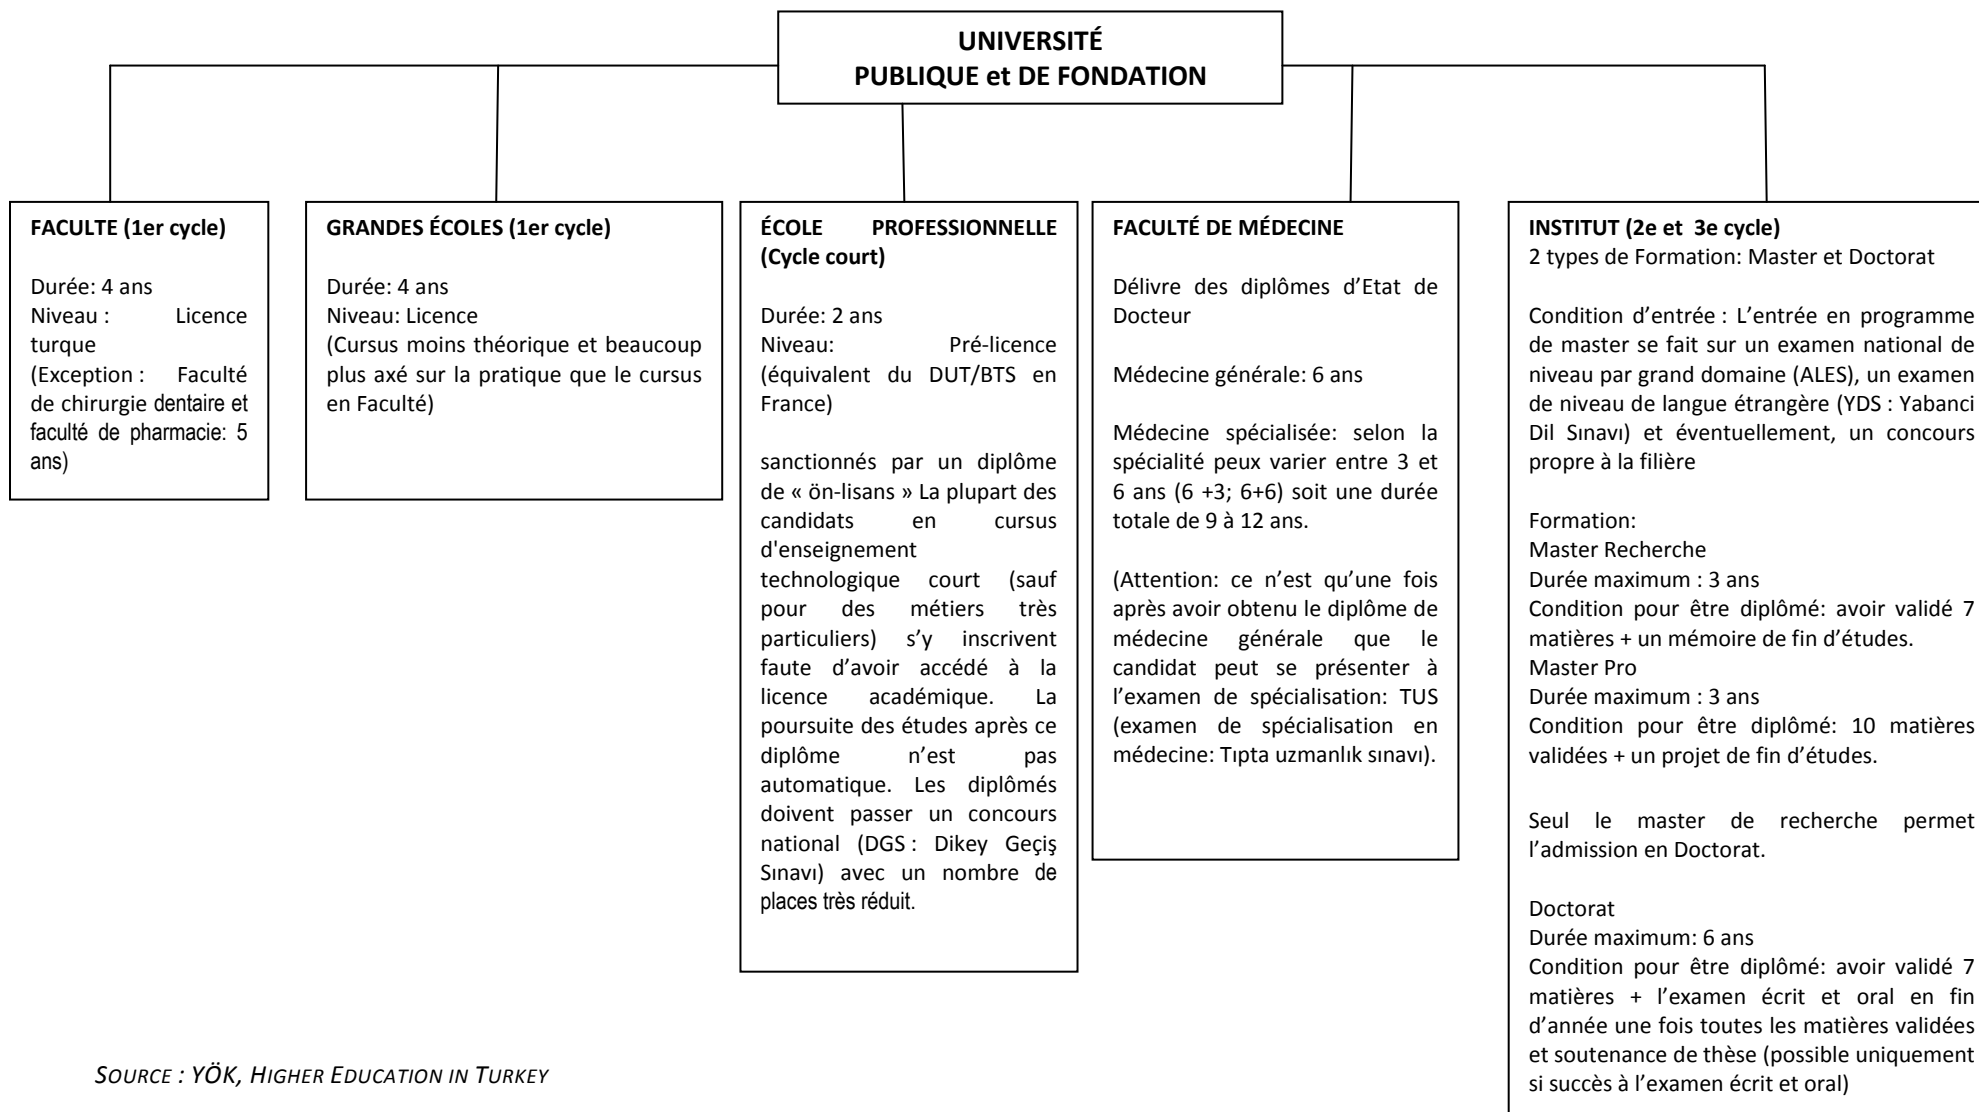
UNIVERSITÉ
PUBLIQUE et DE FONDATION

FACULTE (1er cycle)

Durée: 4 ans
Niveau : Licence turque
(Exception : Faculté de chirurgie dentaire et faculté de pharmacie: 5 ans)

GRANDES ÉCOLES (1er cycle)

Durée: 4 ans
Niveau: Licence
(Cursus moins théorique et beaucoup plus axé sur la pratique que le cursus en Faculté)

ÉCOLE PROFESSIONNELLE (Cycle court)

Durée: 2 ans
Niveau: Pré-licence (équivalent du DUT/BTS en France)

sanctionnés par un diplôme de « ön-lisans » La plupart des candidats en cursus d'enseignement technologique court (sauf pour des métiers très particuliers) s'y inscrivent faute d'avoir accédé à la licence académique. La poursuite des études après ce diplôme n'est pas automatique. Les diplômés doivent passer un concours national (DGS : Dikey Geçiş Sınavı) avec un nombre de places très réduit.

FACULTÉ DE MÉDECINE

Délivre des diplômes d'Etat de Docteur

Médecine générale: 6 ans

Médecine spécialisée: selon la spécialité peux varier entre 3 et 6 ans (6 +3; 6+6) soit une durée totale de 9 à 12 ans.

(Attention: ce n'est qu'une fois après avoir obtenu le diplôme de médecine générale que le candidat peut se présenter à l'examen de spécialisation: TUS (examen de spécialisation en médecine: Tıpta uzmanlık sınavı).

INSTITUT (2e et 3e cycle)
2 types de Formation: Master et Doctorat

Condition d'entrée : L'entrée en programme de master se fait sur un examen national de niveau par grand domaine (ALES), un examen de niveau de langue étrangère (YDS : Yabanci Dil Sınavı) et éventuellement, un concours propre à la filière

Formation:
Master Recherche
Durée maximum : 3 ans
Condition pour être diplômé: avoir validé 7 matières + un mémoire de fin d'études.
Master Pro
Durée maximum : 3 ans
Condition pour être diplômé: 10 matières validées + un projet de fin d'études.

Seul le master de recherche permet l'admission en Doctorat.

Doctorat
Durée maximum: 6 ans
Condition pour être diplômé: avoir validé 7 matières + l'examen écrit et oral en fin d'année une fois toutes les matières validées et soutenance de thèse (possible uniquement si succès à l'examen écrit et oral)

SOURCE : YÖK, HIGHER EDUCATION IN TURKEY